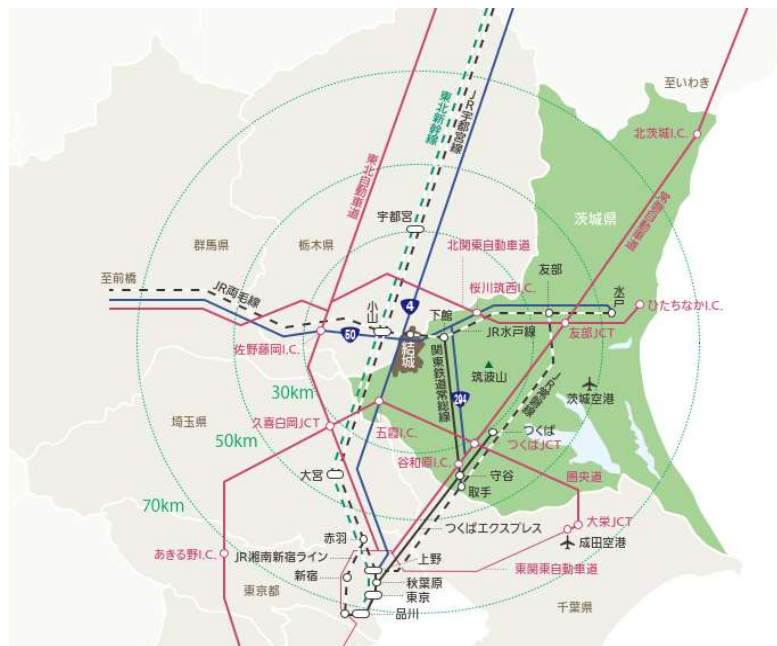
至いわき
北茨城I.C.
JR宇都宮線
東北新幹線
東北自動車道
常磐自動車道
茨城県
宇都宮
群馬県
栃木県
北関東自動車道
友部
桜川筑西I.C.
水戸
至前橋
JR両毛線
小山
4
下館
ひたちなかI.C.
友部JCT
50
JR水戸線
佐野藤岡I.C.
結城
関東鉄道常総線
筑波山
30km
JR常磐線
294
茨城空港
埼玉県
久喜白岡JCT
五霞I.C.
つくば
つくばJCT
50km
谷和原I.C.
守谷
圏央道
大宮
取手
70km
つくばエクスプレス
大栄JCT
赤羽
成田空港
あきる野I.C.
JR湘南新宿ライン
上野
新宿
秋葉原
東関東自動車道
東京都
東京
品川
千葉県